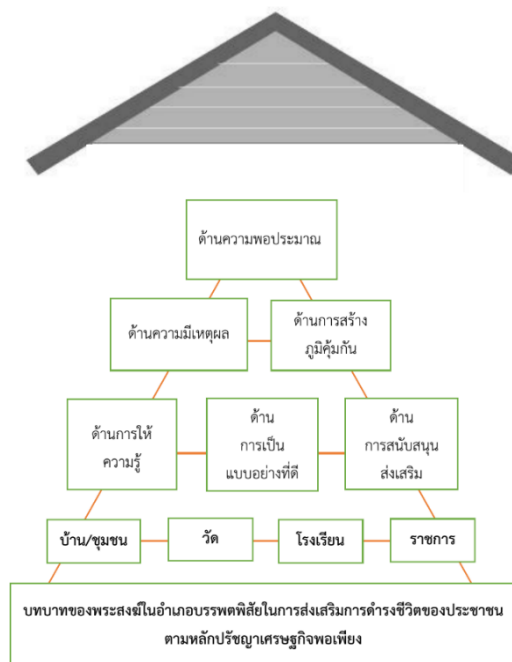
ด้านความพอประมาณ

ด้านความมีเหตุผล

ด้านการสร้างภูมิคุ้มกัน

ด้านการให้ความรู้

ด้าน การเป็น แบบอย่างที่ดี

ด้าน การสนับสนุน ส่งเสริม

บ้าน/ชุมชน

วัด

โรงเรียน

ราชการ

บทบาทของพระสงฆ์ในอำเภอบรรพตพิสัยในการส่งเสริมการดำรงชีวิตของประชาชน ตามหลักปรัชญาเศรษฐกิจพอเพียง